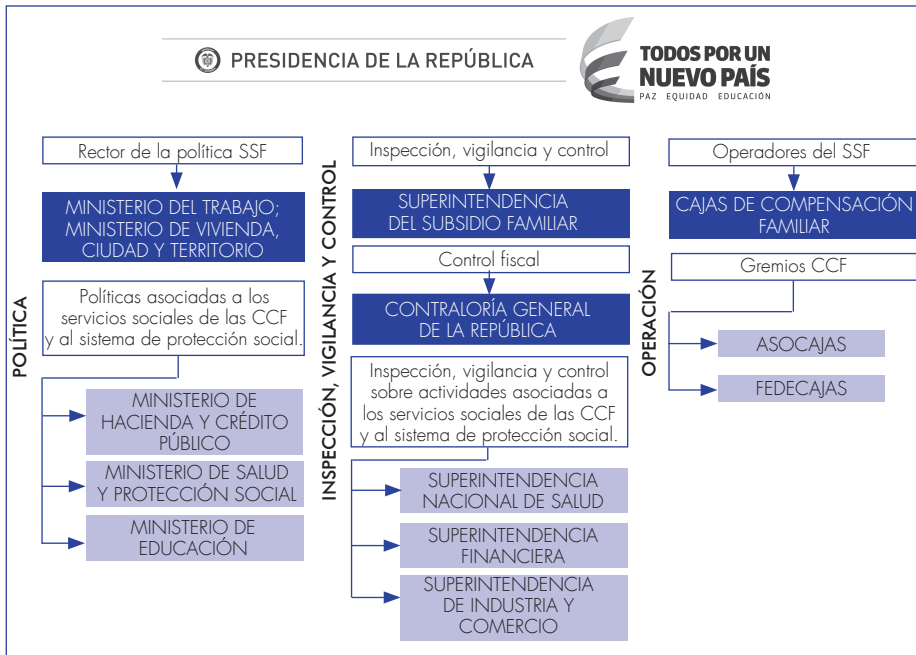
PRESIDENCIA DE LA REPÚBLICA

TODOS POR UN NUEVO PAÍS
PAZ EQUIDAD EDUCACIÓN

POLÍTICA

Rector de la política SSF

MINISTERIO DEL TRABAJO; MINISTERIO DE VIVIENDA, CIUDAD Y TERRITORIO

Políticas asociadas a los servicios sociales de las CCF y al sistema de protección social.

MINISTERIO DE HACIENDA Y CRÉDITO PÚBLICO

MINISTERIO DE SALUD Y PROTECCIÓN SOCIAL

MINISTERIO DE EDUCACIÓN

INSPECCIÓN, VIGILANCIA Y CONTROL

Inspección, vigilancia y control

SUPERINTENDENCIA DEL SUBSIDIO FAMILIAR

Control fiscal

CONTRALORÍA GENERAL DE LA REPÚBLICA

Inspección, vigilancia y control sobre actividades asociadas a los servicios sociales de las CCF y al sistema de protección social.

SUPERINTENDENCIA NACIONAL DE SALUD

SUPERINTENDENCIA FINANCIERA

SUPERINTENDENCIA DE INDUSTRIA Y COMERCIO

OPERACIÓN

Operadores del SSF

CAJAS DE COMPENSACIÓN FAMILIAR

Gremios CCF

ASOCAJAS

FEDECAJAS